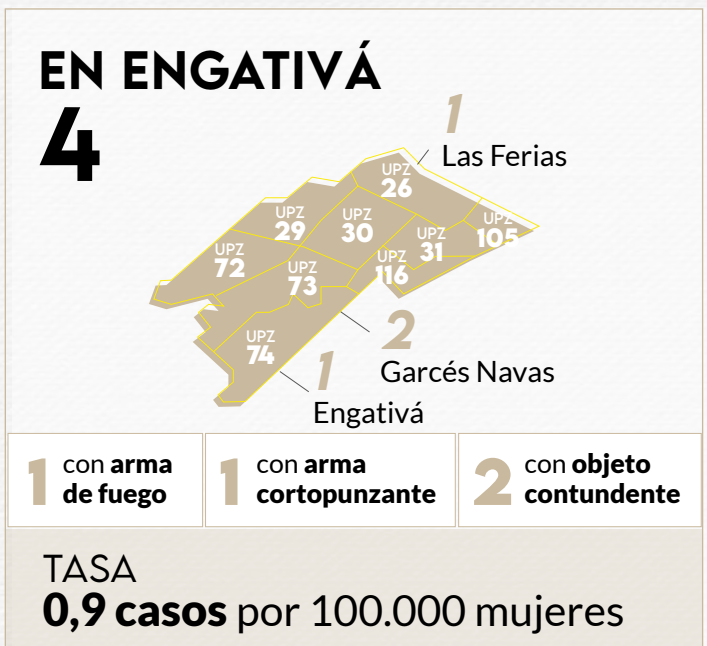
EN ENGATIVÁ
4

1 Las Ferias

UPZ 26
UPZ 29
UPZ 30
UPZ 31
UPZ 105
UPZ 72
UPZ 73
UPZ 116
UPZ 74

2 Garcés Navas

1 Engativá

1 con arma de fuego

1 con arma cortopunzante

2 con objeto contundente

TASA
0,9 casos por 100.000 mujeres